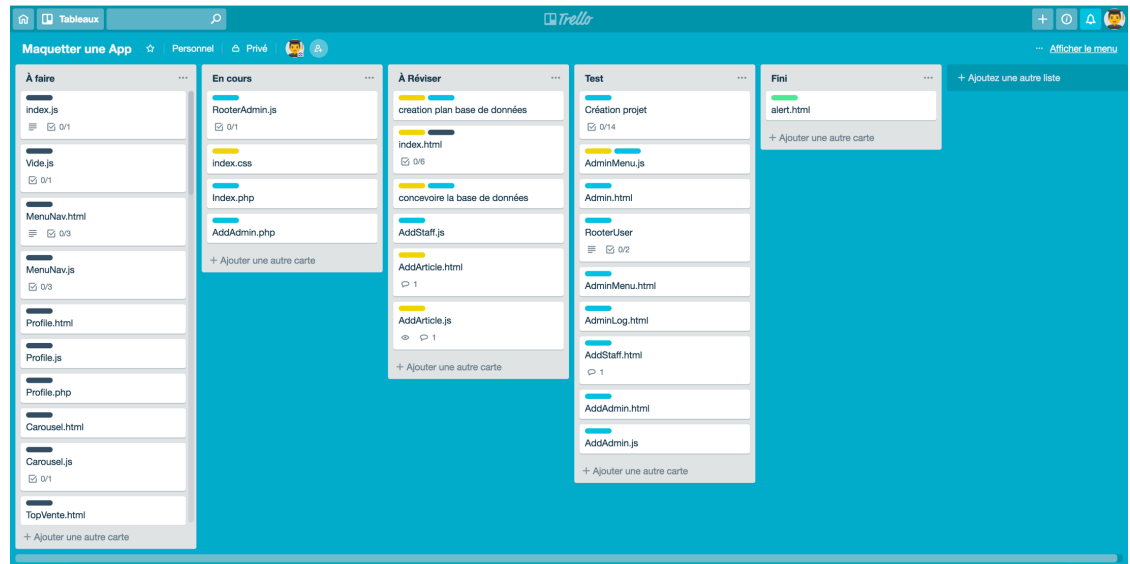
Tableaux

Trello

Maquetter une App ☆ Personnel Privé

··· Afficher le menu

À faire ···

index.js
0/1

Vide.js
0/1

MenuNav.html
0/3

MenuNav.js
0/3

Profile.html

Profile.js

Profile.php

Carousel.html

Carousel.js
0/1

TopVente.html

+ Ajouter une autre carte

En cours ···

RooterAdmin.js
0/1

index.css

Index.php

AddAdmin.php

+ Ajouter une autre carte

À Réviser ···

creation plan base de données

index.html
0/6

concevoire la base de données

AddStaff.js

AddArticle.html
1

AddArticle.js
1

+ Ajouter une autre carte

Test ···

Création projet
0/14

AdminMenu.js

Admin.html

RooterUser
0/2

AdminMenu.html

AdminLog.html

AddStaff.html
1

AddAdmin.html

AddAdmin.js

+ Ajouter une autre carte

Fini ···

alert.html

+ Ajouter une autre carte

+ Ajoutez une autre liste